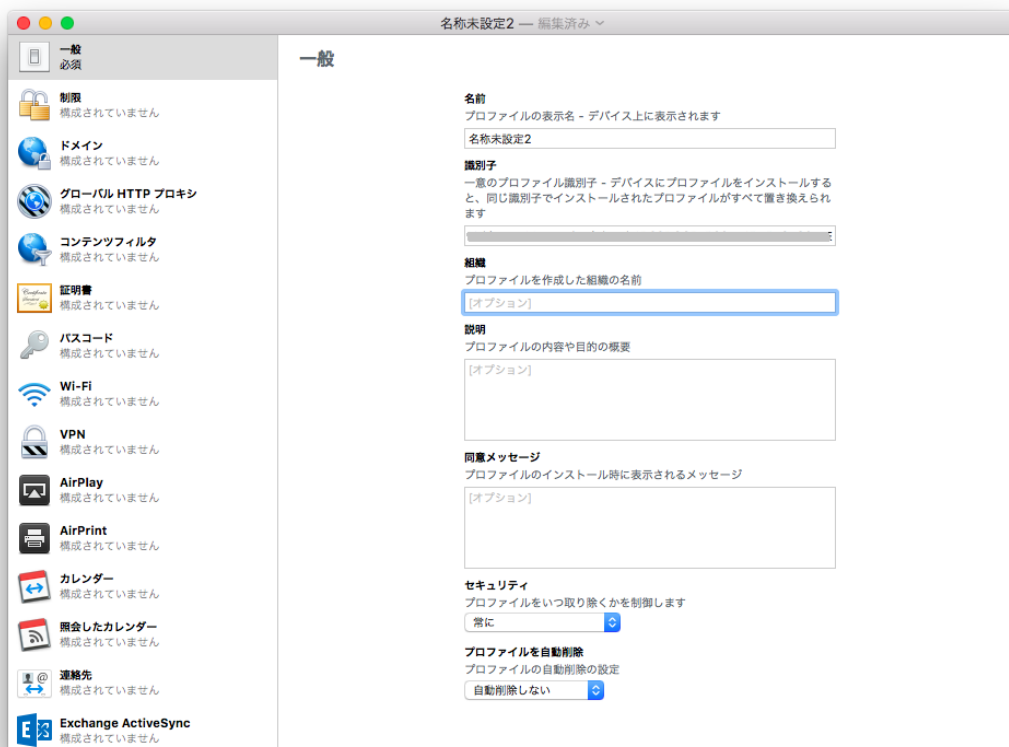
名称未設定2 — 編集済み

一般
必須

制限
構成されていません

ドメイン
構成されていません

グローバル HTTP プロキシ
構成されていません

コンテンツフィルタ
構成されていません

証明書
構成されていません

パスコード
構成されていません

Wi-Fi
構成されていません

VPN
構成されていません

AirPlay
構成されていません

AirPrint
構成されていません

カレンダー
構成されていません

照会したカレンダー
構成されていません

連絡先
構成されていません

Exchange ActiveSync
構成されていません

一般

名前
プロファイルの表示名 - デバイス上に表示されます
名称未設定2

識別子
一意のプロファイル識別子 - デバイスにプロファイルをインストールすると、同じ識別子でインストールされたプロファイルがすべて置き換えられます
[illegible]

組織
プロファイルを作成した組織の名前
[オプション]

説明
プロファイルの内容や目的の概要
[オプション]

同意メッセージ
プロファイルのインストール時に表示されるメッセージ
[オプション]

セキュリティ
プロファイルをいつ取り除くかを制御します
常に

プロファイルを自動削除
プロファイルの自動削除の設定
自動削除しない